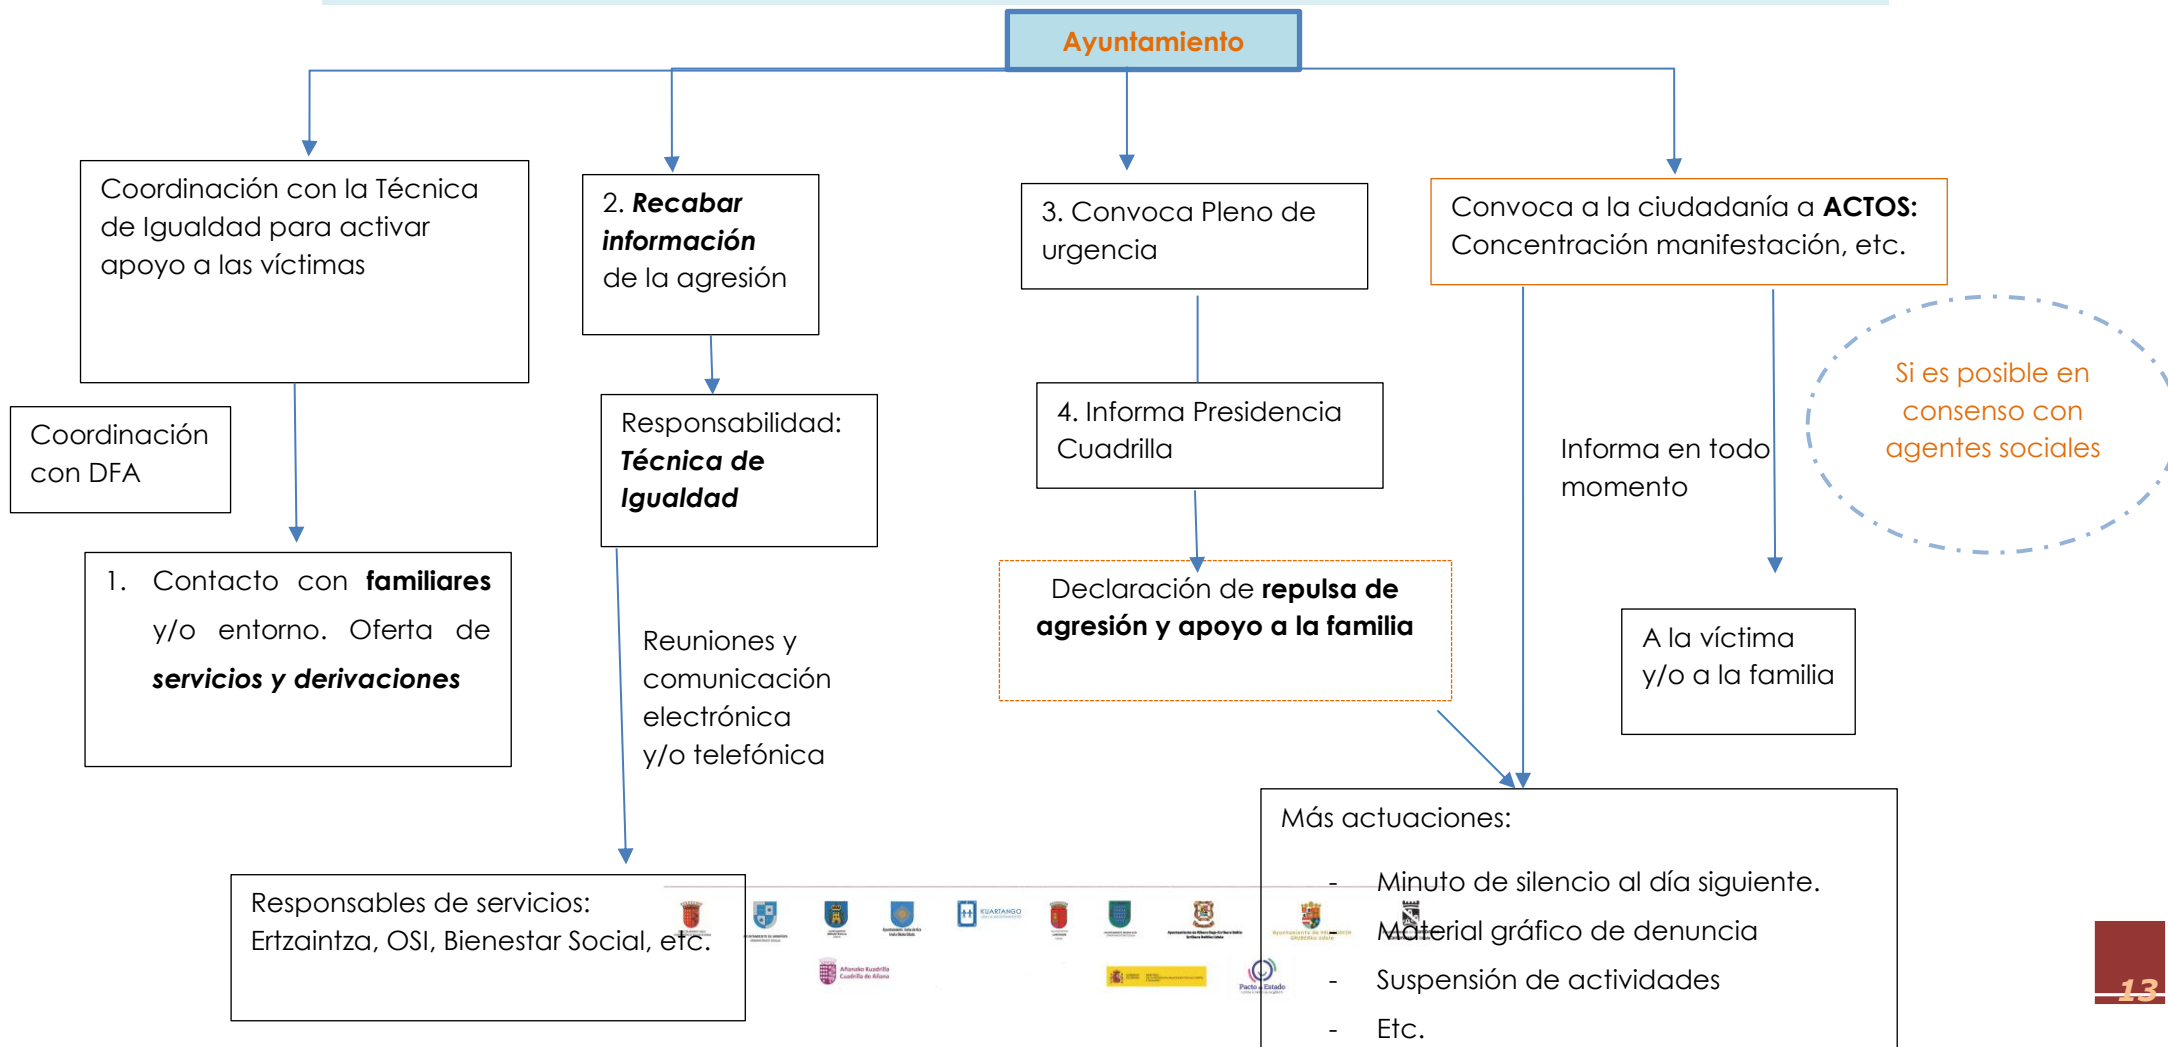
Ayuntamiento

Coordinación con la Técnica de Igualdad para activar apoyo a las víctimas

2. ***Recabar información*** de la agresión

3. Convoca Pleno de urgencia

Convoca a la ciudadanía a **ACTOS:** Concentración manifestación, etc.

Coordinación con DFA

Responsabilidad: ***Técnica de Igualdad***

4. Informa Presidencia Cuadrilla

Informa en todo momento

Si es posible en consenso con agentes sociales

1. Contacto con **familiares** y/o entorno. Oferta de ***servicios y derivaciones***

Declaración de **repulsa de agresión y apoyo a la familia**

A la víctima y/o a la familia

Reuniones y comunicación electrónica y/o telefónica

Más actuaciones:

- Minuto de silencio al día siguiente.
- Material gráfico de denuncia
- Suspensión de actividades
- Etc.

Responsables de servicios: Ertzaintza, OSI, Bienestar Social, etc.

KUARTANGO

Pacto de Estado

13